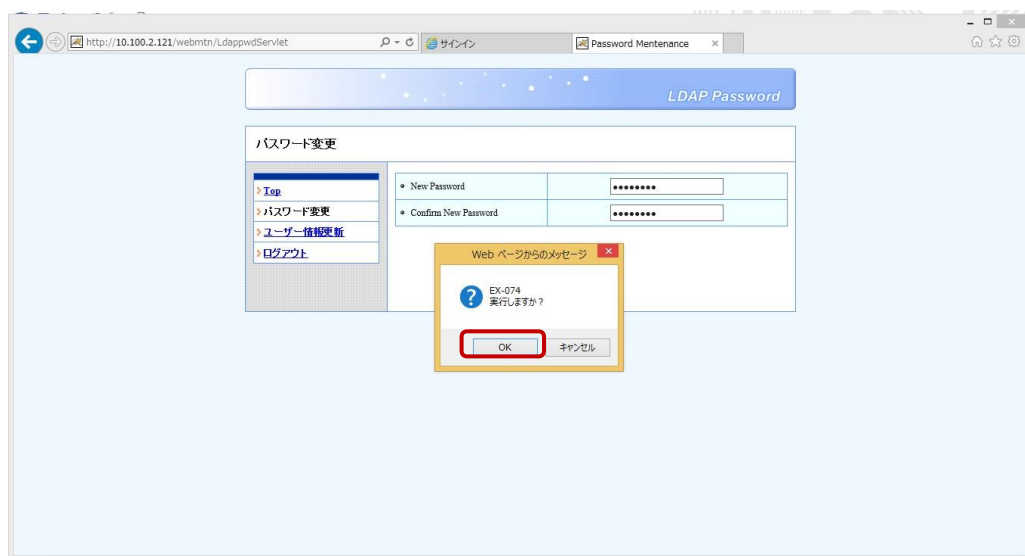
http://10.100.2.121/webmtn/LdappwdServlet

サインイン

Password Mentenance

LDAP Password

パスワード変更

Top
パスワード変更
ユーザー情報更新
ログアウト

| • New Password | •••••••• |
|---|---|
| • Confirm New Password | •••••••• |

Web ページからのメッセージ

EX-074
実行しますか？

OK キャンセル